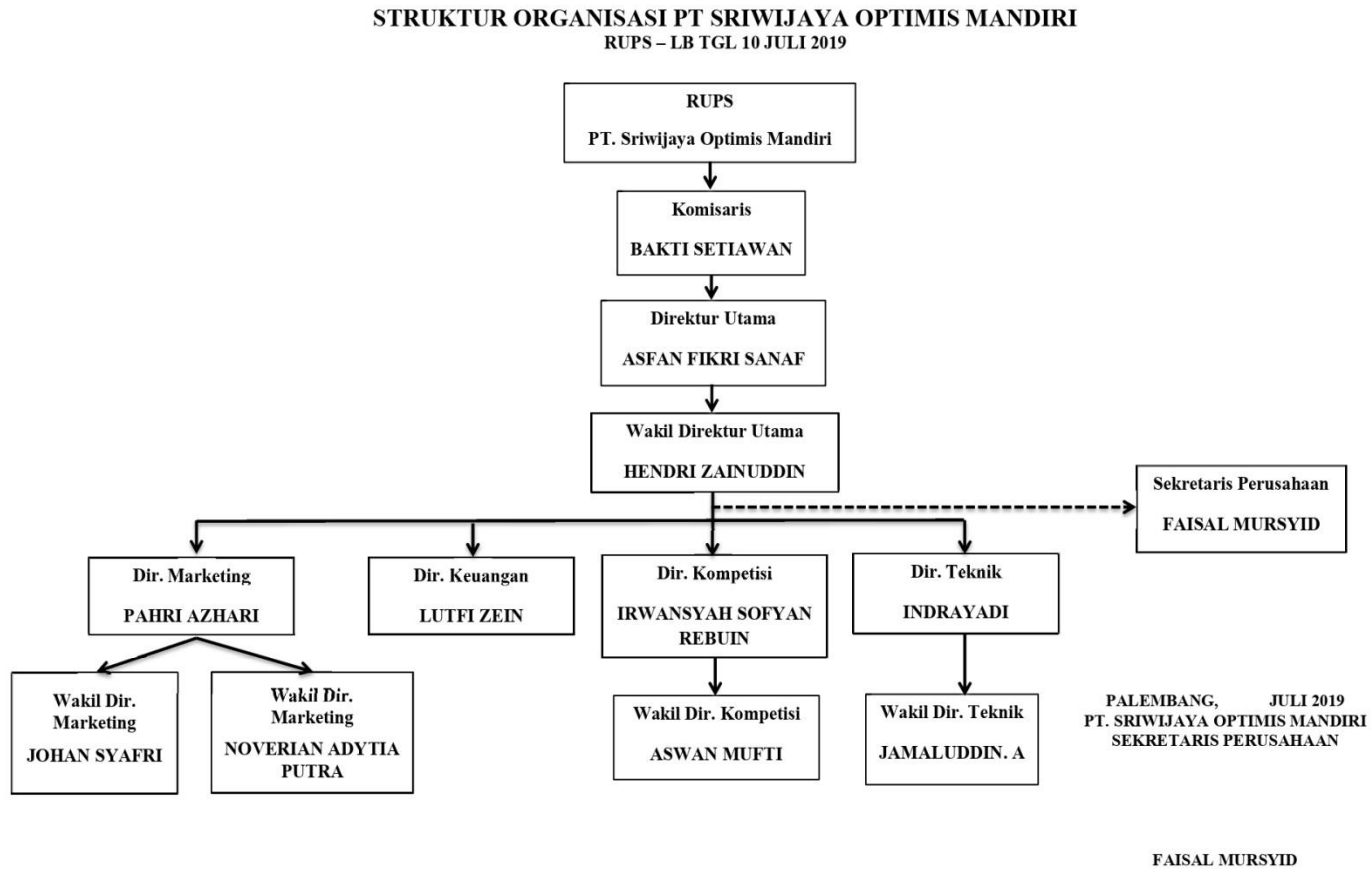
STRUKTUR ORGANISASI PT SRIWIJAYA OPTIMIS MANDIRI
RUPS – LB TGL 10 JULI 2019

RUPS
PT. Sriwijaya Optimis Mandiri

Komisaris
BAKTI SETIAWAN

Direktur Utama
ASFAN FIKRI SANAF

Wakil Direktur Utama
HENDRI ZAINUDDIN

Sekretaris Perusahaan
FAISAL MURSYID

Dir. Marketing
PAHRI AZHARI

Dir. Keuangan
LUTFI ZEIN

Dir. Kompetisi
IRWANSYAH SOFYAN REBUIN

Dir. Teknik
INDRAYADI

Wakil Dir. Marketing
JOHAN SYAFRI

Wakil Dir. Marketing
NOVERIAN ADYTIA PUTRA

Wakil Dir. Kompetisi
ASWAN MUFTI

Wakil Dir. Teknik
JAMALUDDIN. A

PALEMBANG, JULI 2019
PT. SRIWIJAYA OPTIMIS MANDIRI
SEKRETARIS PERUSAHAAN

FAISAL MURSYID